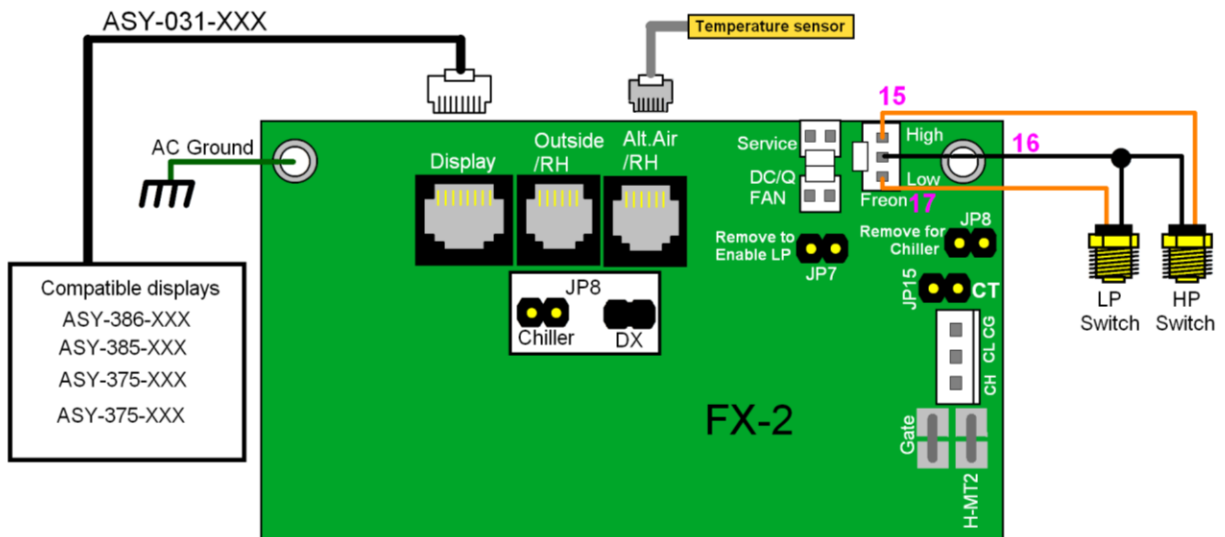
ASY-031-XXX

Temperature sensor

AC Ground

Display

Outside /RH

Alt.Air /RH

Service

DC/Q FAN

15

High

16

Low

Freon

17

JP8

Remove for Chiller

Remove to Enable LP

JP7

JP15

CT

CG

CL

CH

LP Switch

HP Switch

Compatible displays
ASY-386-XXX
ASY-385-XXX
ASY-375-XXX
ASY-375-XXX

JP8

Chiller

DX

FX-2

Gate

H-MT2